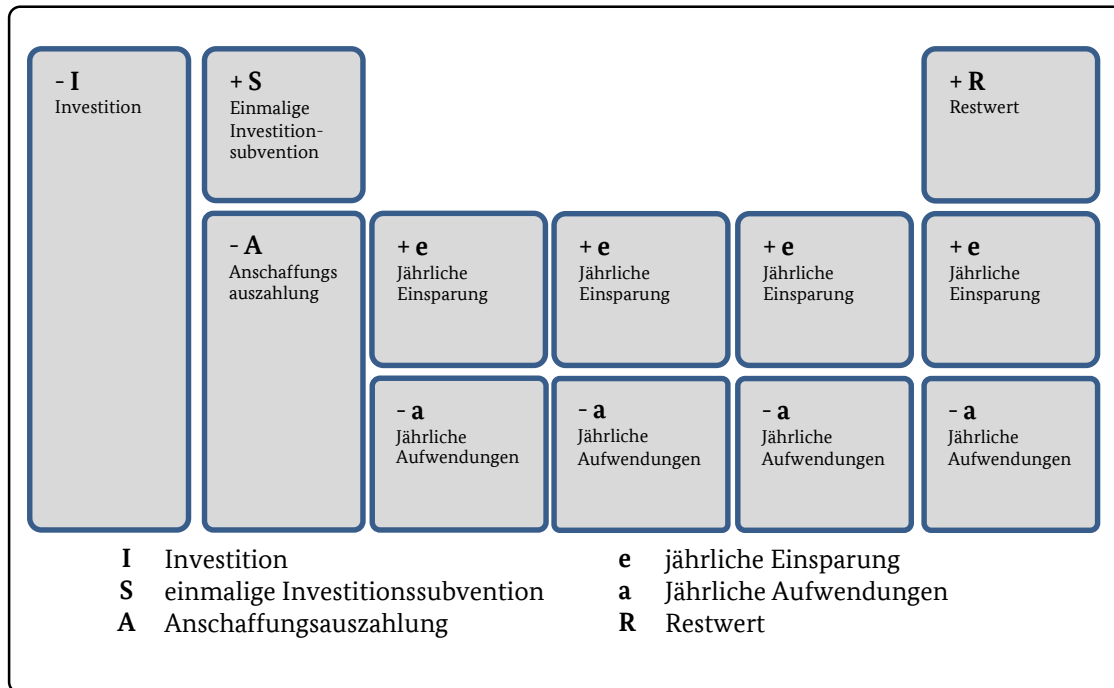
- **I**
Investition

+ **S**
Einmalige Investitionsubvention

+ **R**
Restwert

- **A**
Anschaffungs auszahlung

+ **e**
Jährliche Einsparung

+ **e**
Jährliche Einsparung

+ **e**
Jährliche Einsparung

+ **e**
Jährliche Einsparung

- **a**
Jährliche Aufwendungen

- **a**
Jährliche Aufwendungen

- **a**
Jährliche Aufwendungen

- **a**
Jährliche Aufwendungen

**I** Investition
**S** einmalige Investitionssubvention
**A** Anschaffungsauszahlung

**e** jährliche Einsparung
**a** Jährliche Aufwendungen
**R** Restwert